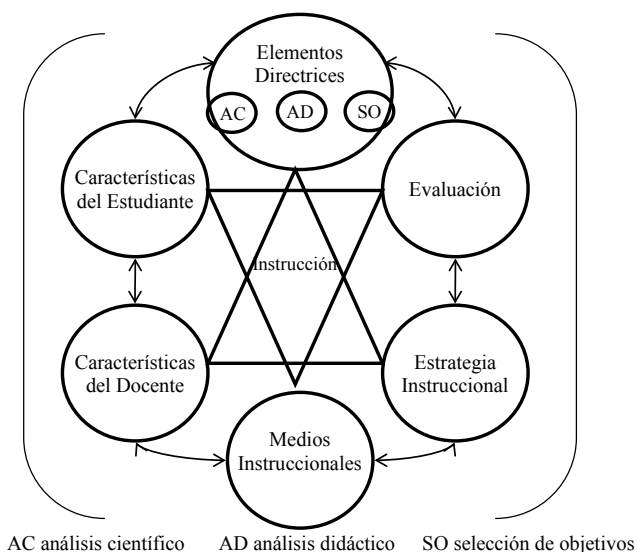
Elementos Directrices

AC

AD

SO

Características del Estudiante

Evaluación

Instrucción

Características del Docente

Estrategia Instruccional

Medios Instruccionales

AC análisis científico

AD análisis didáctico

SO selección de objetivos